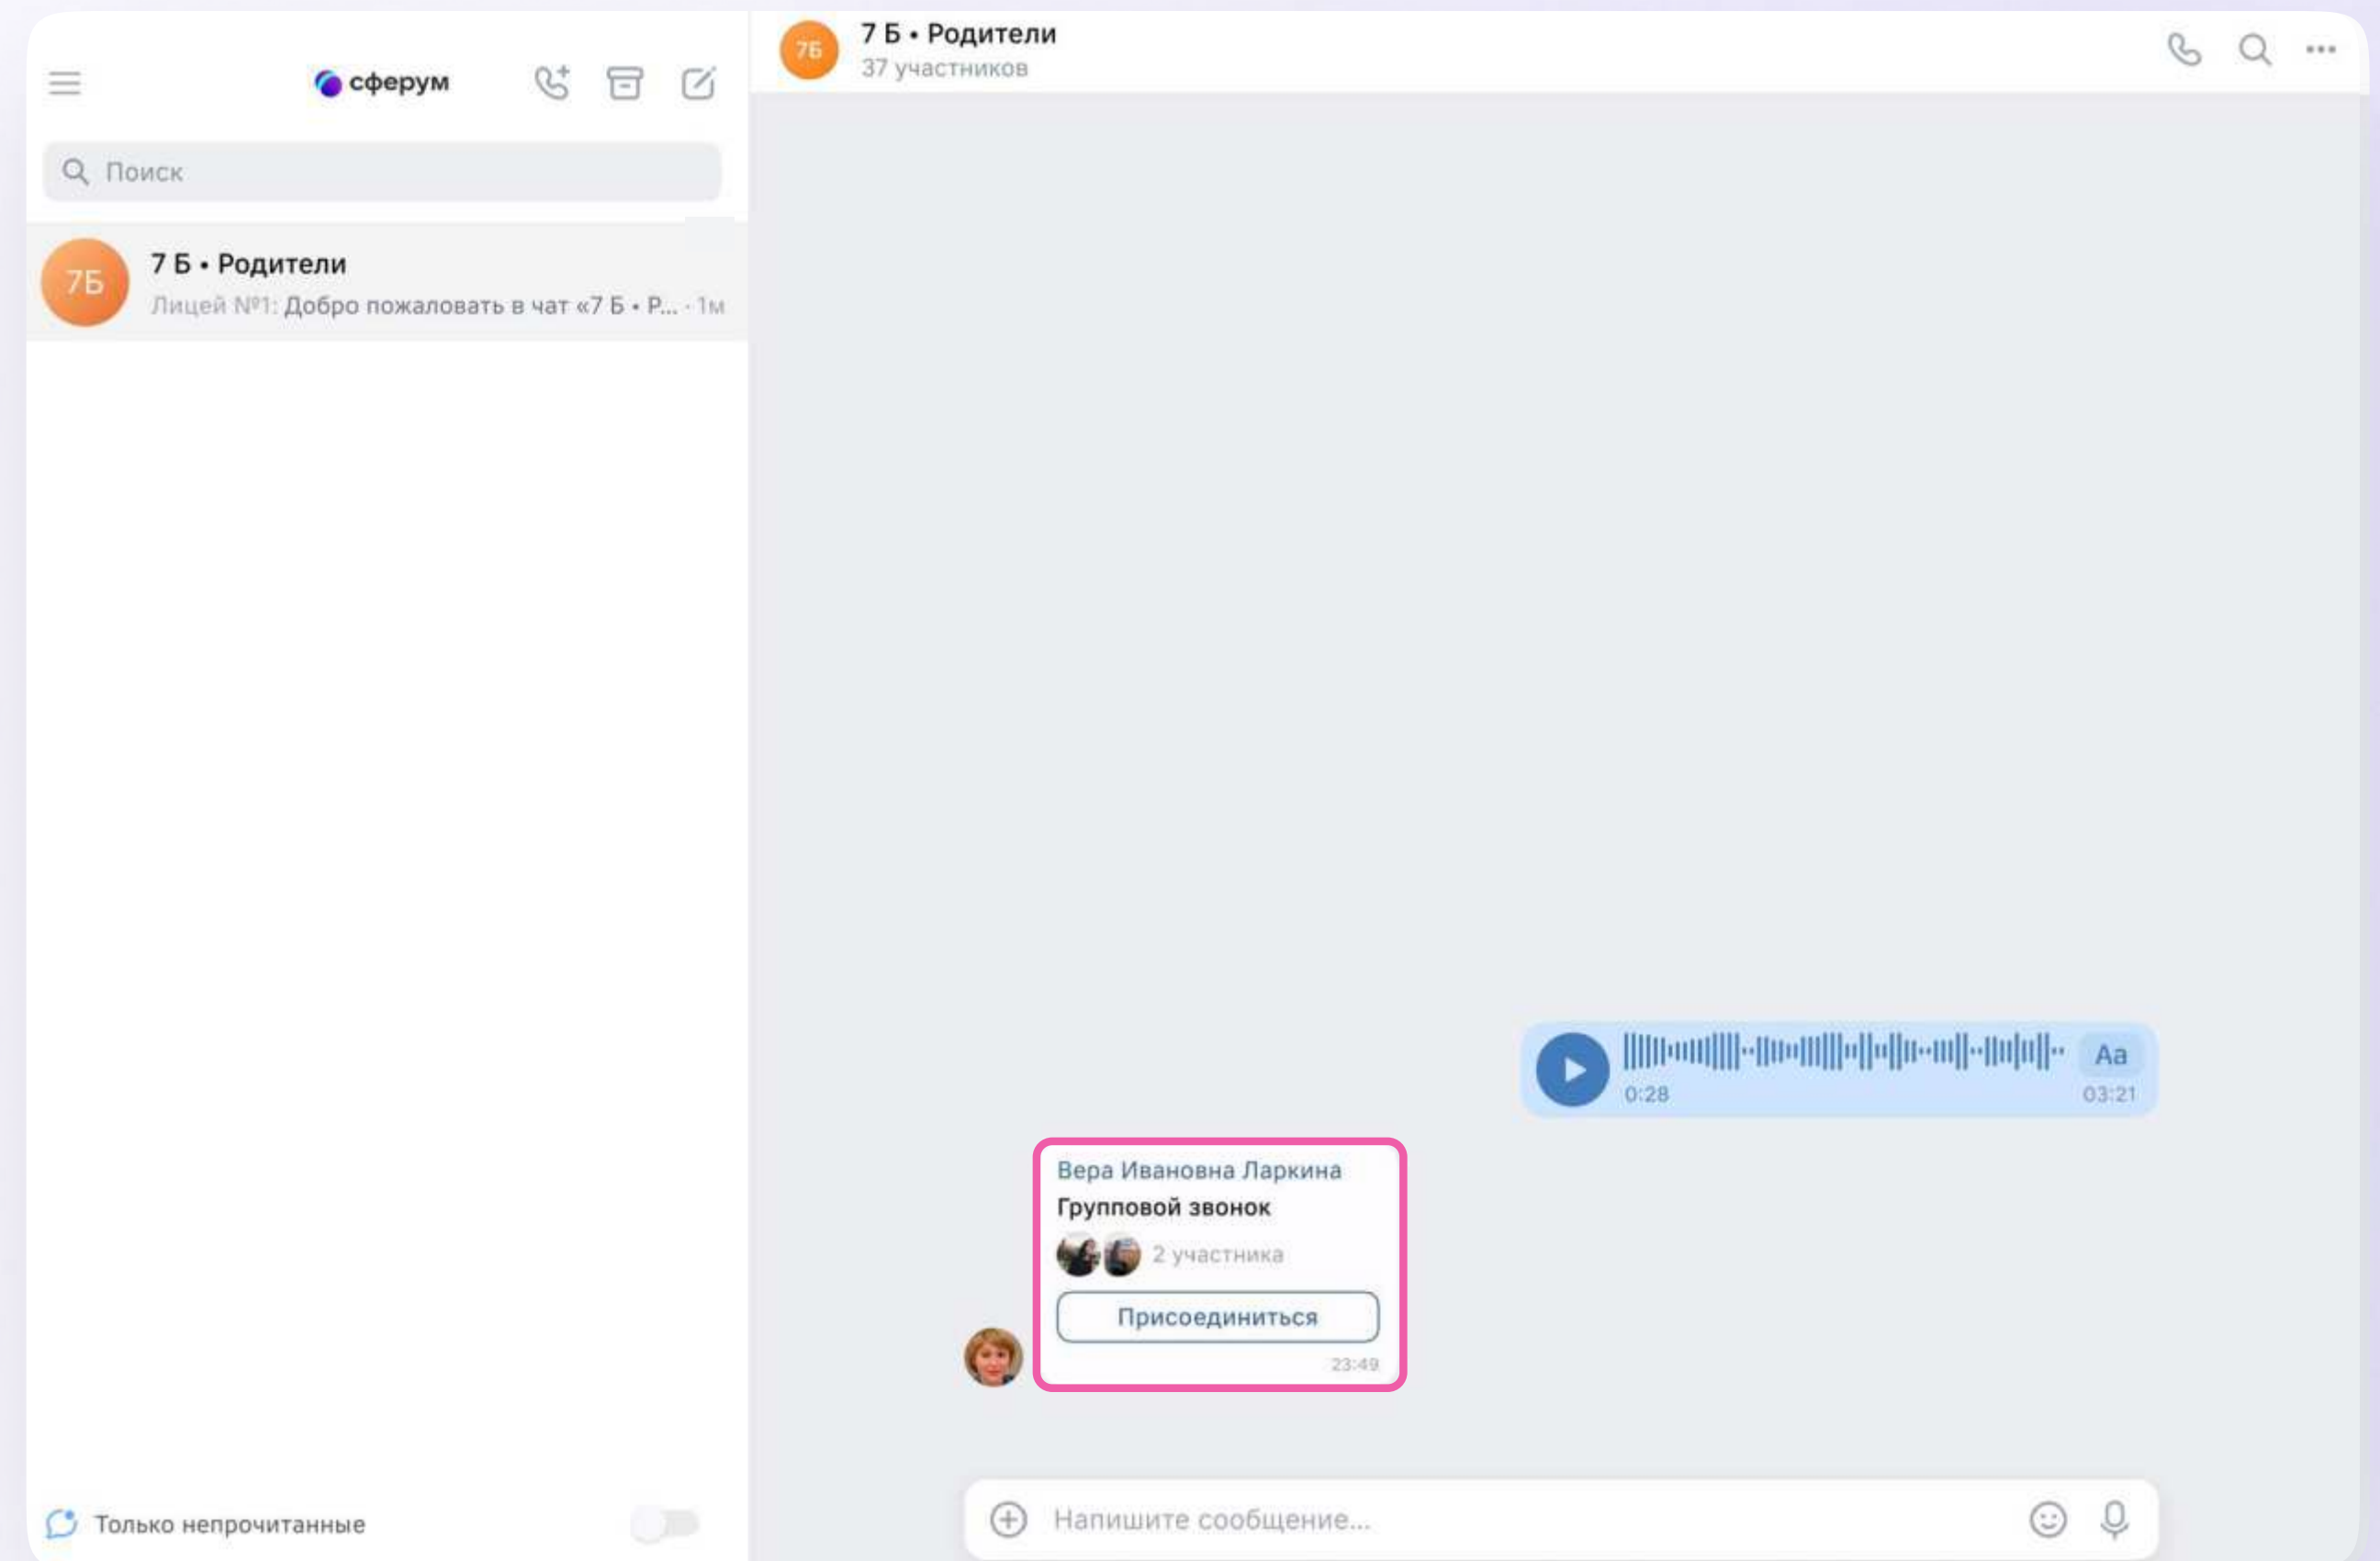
сферум

Поиск

7Б
7 Б • Родители
Лицей №1: Добро пожаловать в чат «7 Б • Р... · 1м

Только непрочитанные

7Б
7 Б • Родители
37 участников

Aa
0:28
03:21

Вера Ивановна Ларкина
Групповой звонок
2 участника
Присоединиться
23:49

Напишите сообщение...